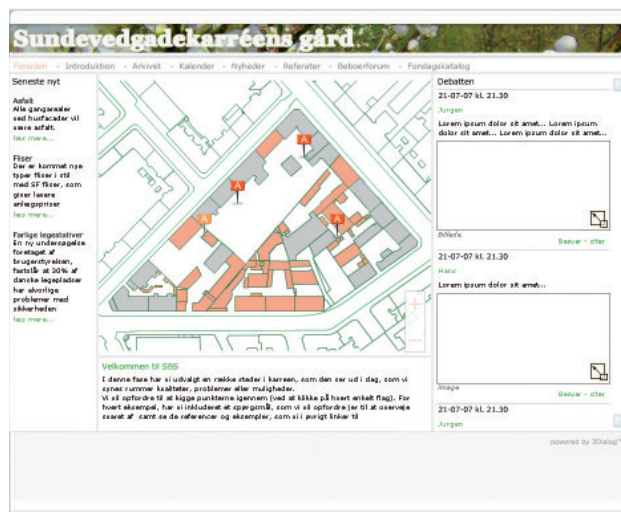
Sundevedgadekarréens gård

Forsiden · Introduktion · Arkivet · Kalender · Nyheder · Referater · Beboerforum · Forslagskatalog

Seneste nyt

Affald
Alle gangarealer sed husfacader vil være affald.
læs mere...

Fliser
Der er kommet nye typer fliser i stil med SF fliser, som giver lavere anlægspriser
læs mere...

Farlige legestativer
En ny undersøgelse foretaget af brugerstyrelsen, fastslår at 30% af danske legepladser har alvorlige problemer med sikkerheden
læs mere...

A
A
A
A

Velkommen til SBS

I denne fase har vi udvalgt en række steder i karreen, som den ser ud i dag, som vi synes rummer kvaliteter, problemer eller muligheder.
Vi vil opfordre til at kigge punkterne igennem (ved at klikke på hvert enkelt flag). For hvert eksempel, har vi inkluderet et spørgsmål, som vi vil opfordre jer til at overveje svaret af samt se de referencer og eksempler, som vi i øvrigt linker til

Debatten

21-07-07 kl. 21.30
Jurgen
Lorem ipsum dolor sit amet... Lorem ipsum dolor sit amet... Lorem ipsum dolor sit amet...

Billede
Besvar - citer

21-07-07 kl. 21.30
Hans
Lorem ipsum dolor sit amet...

Image
Besvar - citer

21-07-07 kl. 21.30
Jurgen

powered by 3Dcalog™